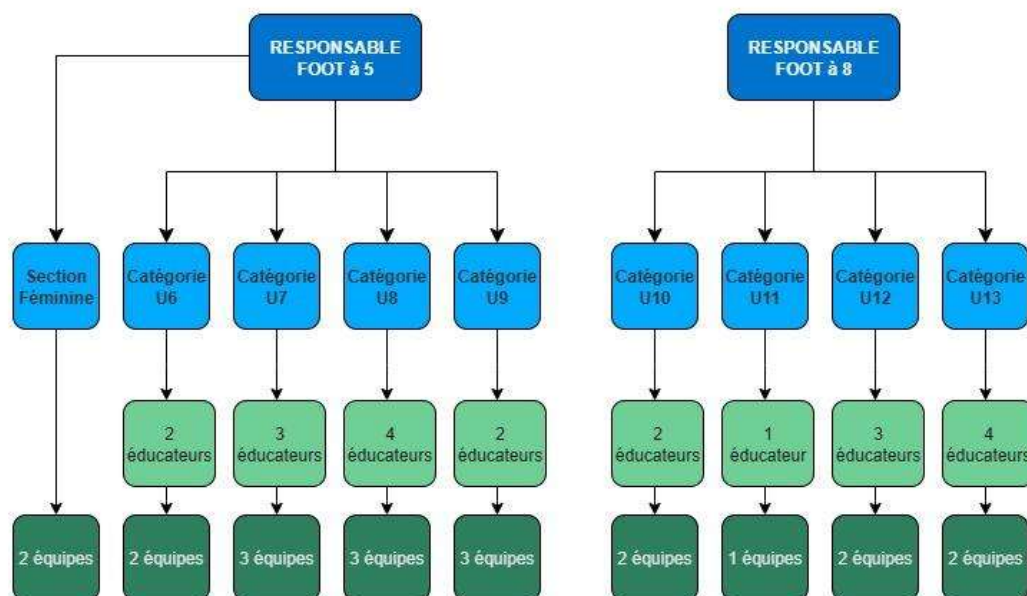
RESPONSABLE FOOT à 5

RESPONSABLE FOOT à 8

Section Féminine

Catégorie U6

Catégorie U7

Catégorie U8

Catégorie U9

Catégorie U10

Catégorie U11

Catégorie U12

Catégorie U13

2 éducateurs

3 éducateurs

4 éducateurs

2 éducateurs

2 éducateurs

1 éducateur

3 éducateurs

4 éducateurs

2 équipes

2 équipes

3 équipes

3 équipes

3 équipes

2 équipes

1 équipes

2 équipes

2 équipes